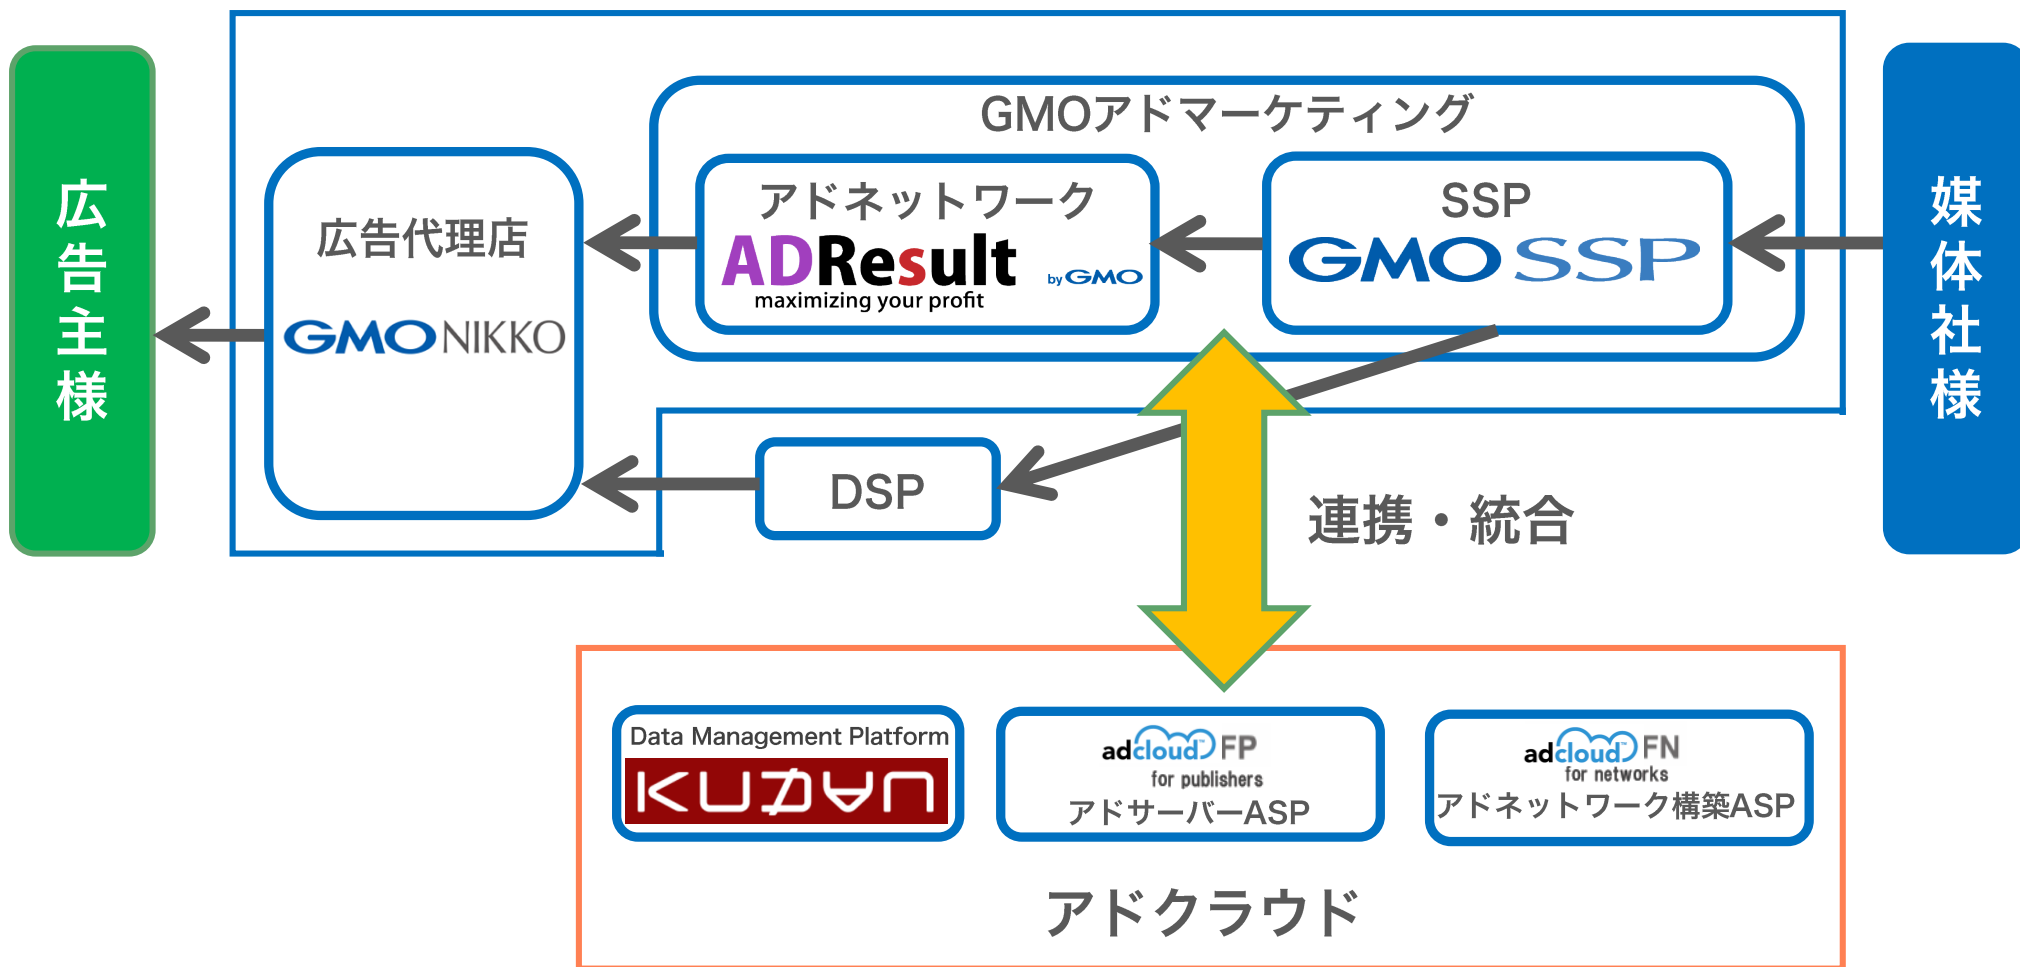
広告主様

広告代理店

GMO NIKKO

GMOアドマーケティング

アドネットワーク

ADResult by GMO

maximizing your profit

SSP

GMO SSP

媒体社様

DSP

連携・統合

Data Management Platform

KUZAN

adcloud FP

for publishers

アドサーバーASP

adcloud FN

for networks

アドネットワーク構築ASP

アドクラウド